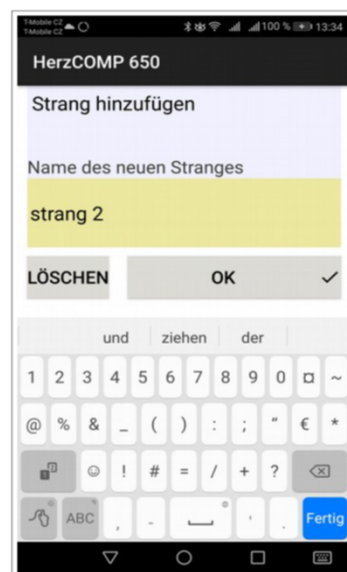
T-Mobile CZ
T-Mobile CZ
100 % 13:34

HerzCOMP 650

Strang hinzufügen

Name des neuen Stranges

strang 2

LÖSCHEN

OK

und ziehen der

1 2 3 4 5 6 7 8 9 0 ¤ ~

@ % & _ ( ) : ; " € *

☺ ! # = / + ?

ABC , - ' .

Fertig